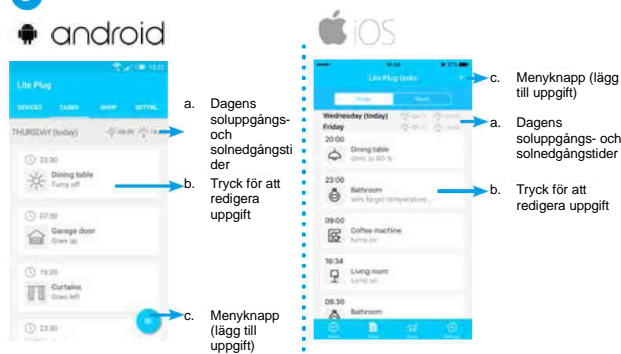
android

Lite Plug

DEVICES TASKS SHOP SETTINGS

THURSDAY (today)

23:30
Dining table
Turns off

07:30
Garage door
Goes up

19:20
Curtains
Goes left

23:30

a. Dagens soluppgångs- och solnedgångstider

b. Tryck för att redigera uppgift

c. Menyknapp (lägg till uppgift)

iOS

Lite Plug tasks

Wednesday (today)
Friday

20:00
Dining table
dims to 60 %

22:00
Bathroom
sets target temperature...

09:00
Coffee machine
turns on

16:34
Living room
turns on

06:30
Bathroom

c. Menyknapp (lägg till uppgift)

a. Dagens soluppgångs- och solnedgångstider

b. Tryck för att redigera uppgift